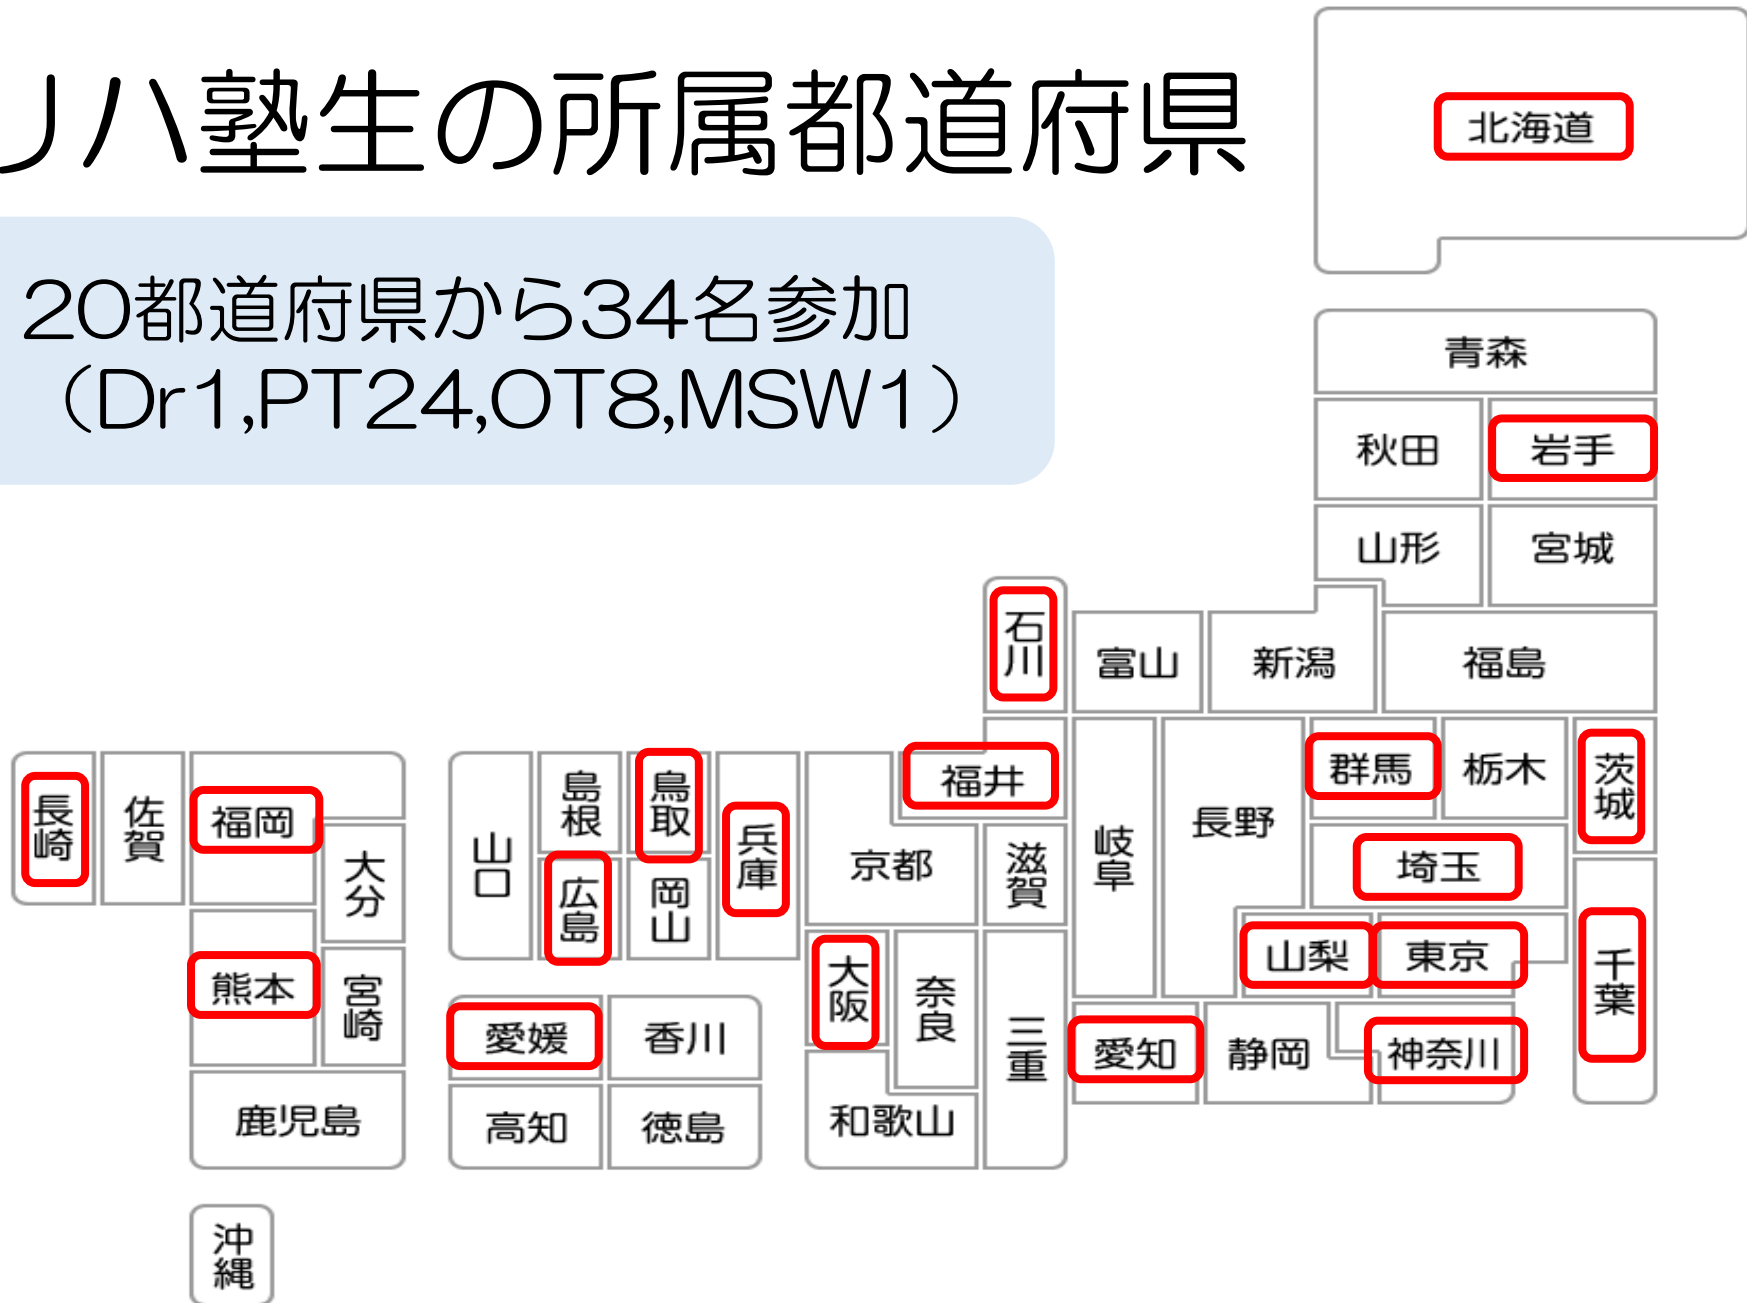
リハ塾生の所属都道府県

20都道府県から34名参加
（Dr1,PT24,OT8,MSW1）

北海道
青森
秋田
岩手
山形
宮城
石川
富山
新潟
福島
福井
岐阜
長野
群馬
栃木
茨城
埼玉
山梨
東京
千葉
愛知
静岡
神奈川
長崎
佐賀
福岡
大分
熊本
宮崎
鹿児島
沖縄
山口
島根
鳥取
広島
岡山
兵庫
京都
滋賀
大阪
奈良
三重
和歌山
愛媛
香川
高知
徳島